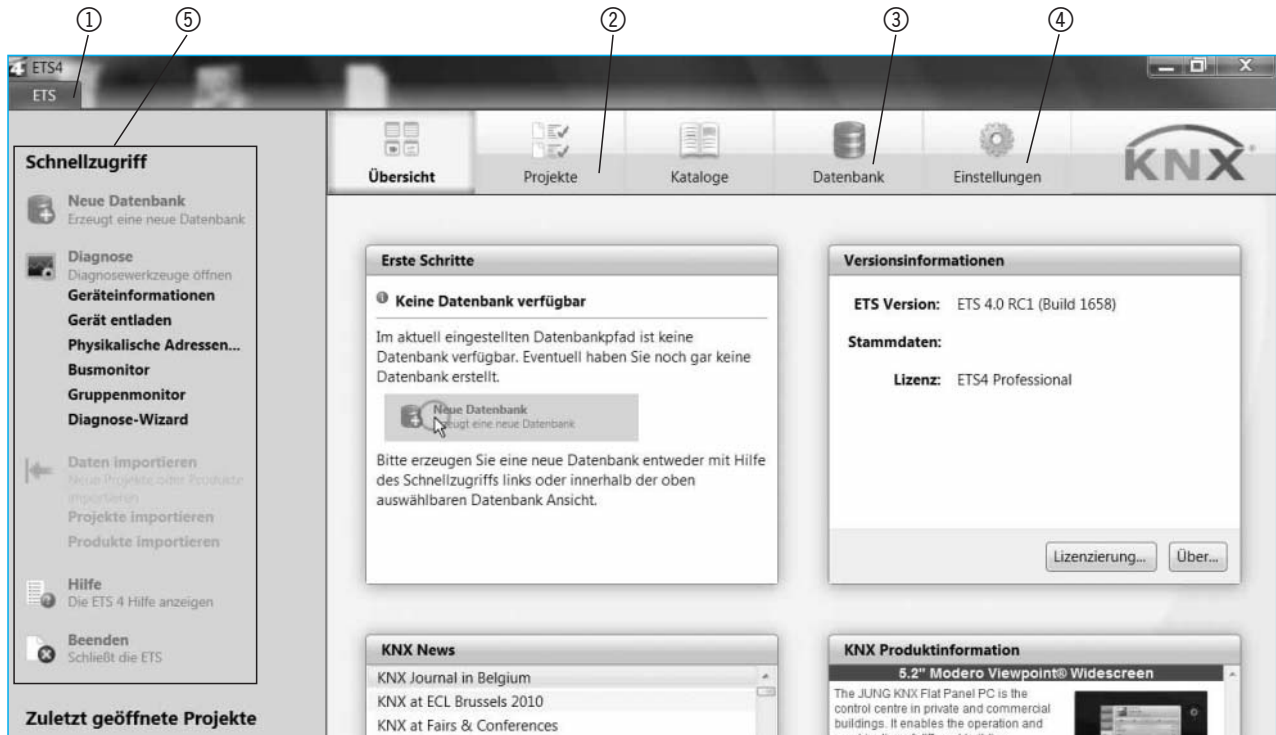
① ⑤ ② ③ ④

ETS4

ETS

Schnellzugriff

Neue Datenbank
Erzeugt eine neue Datenbank

Diagnose
Diagnosewerkzeuge öffnen
Geräteinformationen
Gerät entladen
Physikalische Adressen...
Busmonitor
Gruppenmonitor
Diagnose-Wizard

Daten importieren
Neue Projekte oder Produkte importieren
Projekte importieren
Produkte importieren

Hilfe
Die ETS 4 Hilfe anzeigen

Beenden
Schließt die ETS

Zuletzt geöffnete Projekte

Übersicht | Projekte | Kataloge | Datenbank | Einstellungen

KNX

Erste Schritte

Keine Datenbank verfügbar

Im aktuell eingestellten Datenbankpfad ist keine Datenbank verfügbar. Eventuell haben Sie noch gar keine Datenbank erstellt.

Neue Datenbank
Erzeugt eine neue Datenbank

Bitte erzeugen Sie eine neue Datenbank entweder mit Hilfe des Schnellzugriffs links oder innerhalb der oben auswählbaren Datenbank Ansicht.

Versionsinformationen

ETS Version: ETS 4.0 RC1 (Build 1658)

Stammdaten:

Lizenz: ETS4 Professional

Lizenzierung... Über...

KNX News

KNX Journal in Belgium
KNX at ECL Brussels 2010
KNX at Fairs & Conferences

KNX Produktinformation

5.2" Modero Viewpoint® Widescreen

The JUNG KNX Flat Panel PC is the control centre in private and commercial buildings. It enables the operation and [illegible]